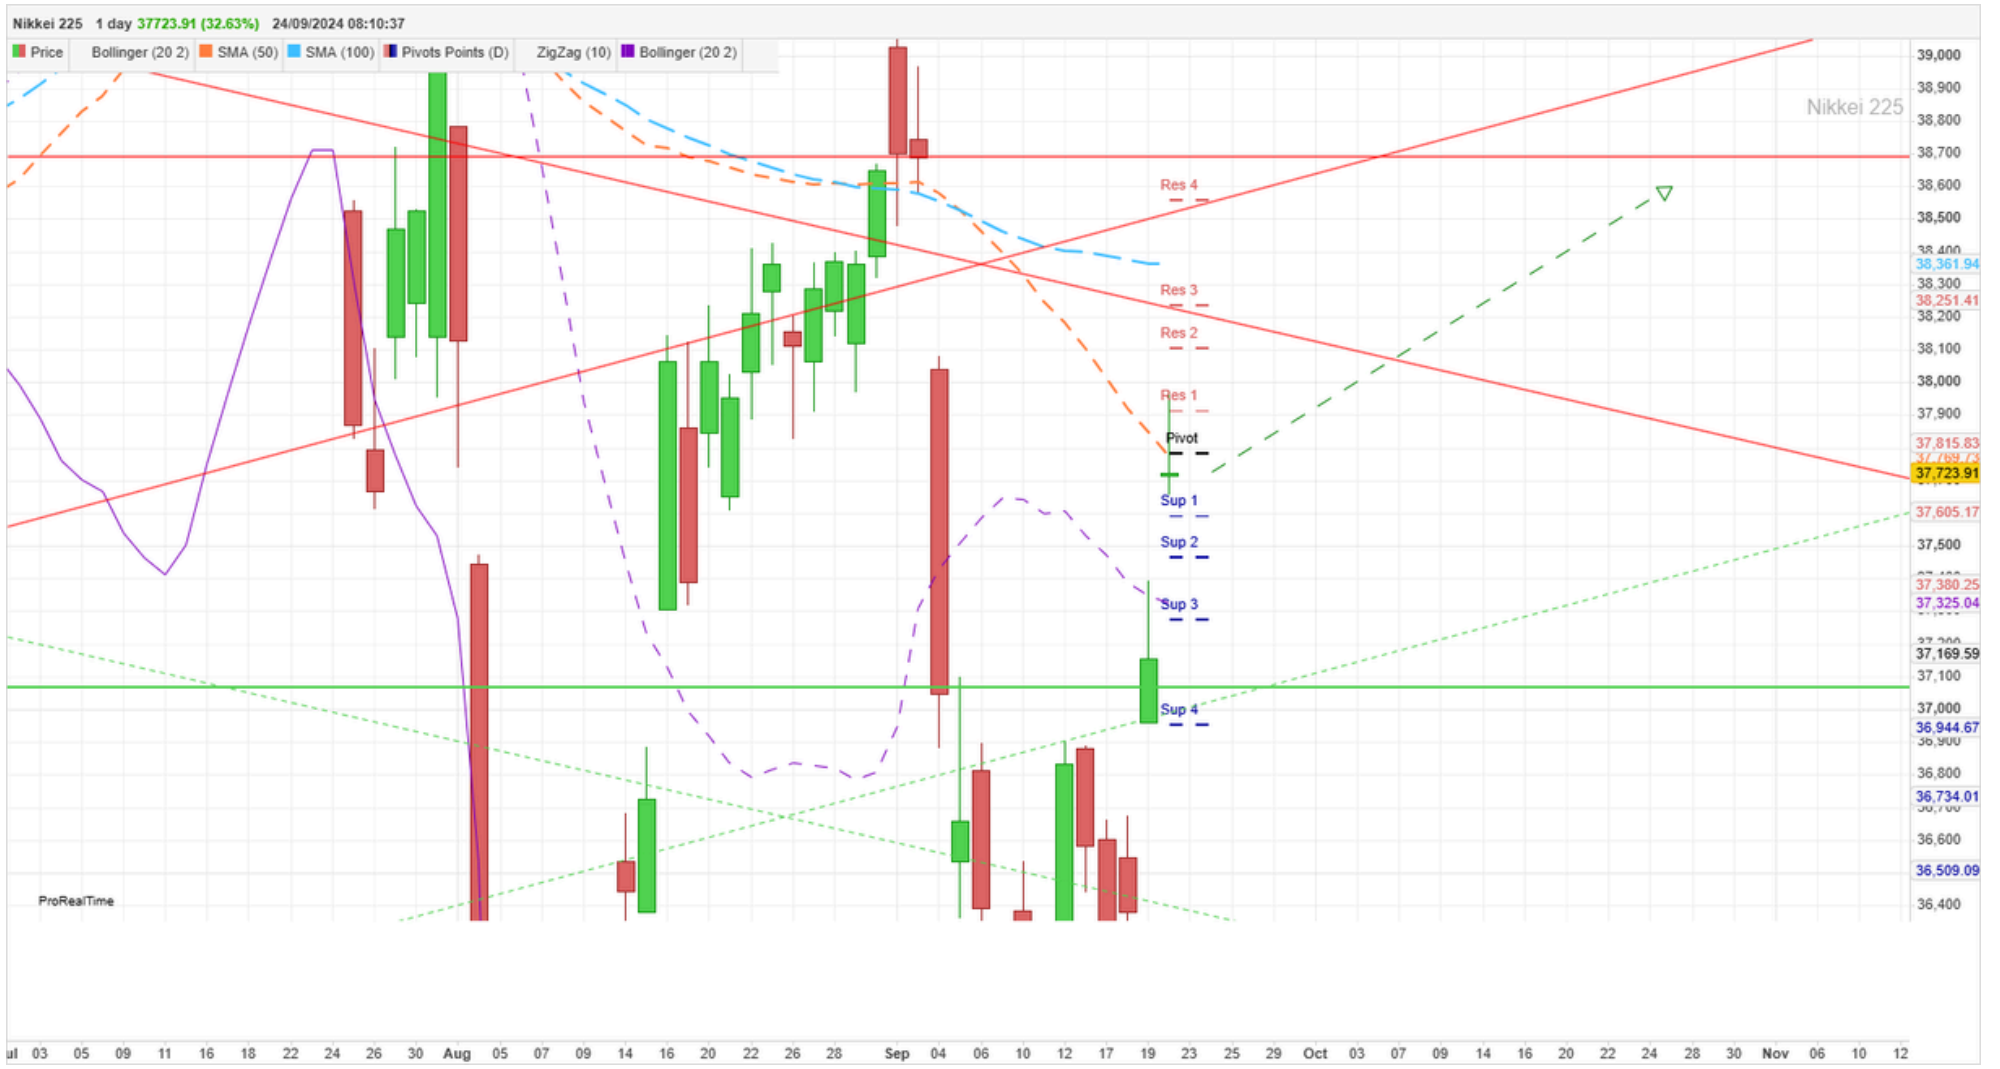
Nikkei 225 1 day 37723.91 (32.63%) 24/09/2024 08:10:37

Price Bollinger (20 2) SMA (50) SMA (100) Pivots Points (D) ZigZag (10) Bollinger (20 2)

Nikkei 225

Res 4
Res 3
Res 2
Res 1
Pivot
Sup 1
Sup 2
Sup 3
Sup 4

ProRealTime

39,000
38,900
38,800
38,700
38,600
38,500
38,400
38,361.94
38,300
38,251.41
38,200
38,100
38,000
37,900
37,815.83
37,769.73
37,723.91
37,605.17
37,500
37,380.25
37,325.04
37,200
37,169.59
37,100
37,000
36,944.67
36,900
36,800
36,734.01
36,700
36,600
36,509.09
36,400

ul 03 05 09 11 16 18 22 24 26 30 Aug 05 07 09 14 16 20 22 26 28 Sep 04 06 10 12 17 19 23 25 29 Oct 03 07 09 14 16 20 22 24 28 30 Nov 06 10 12